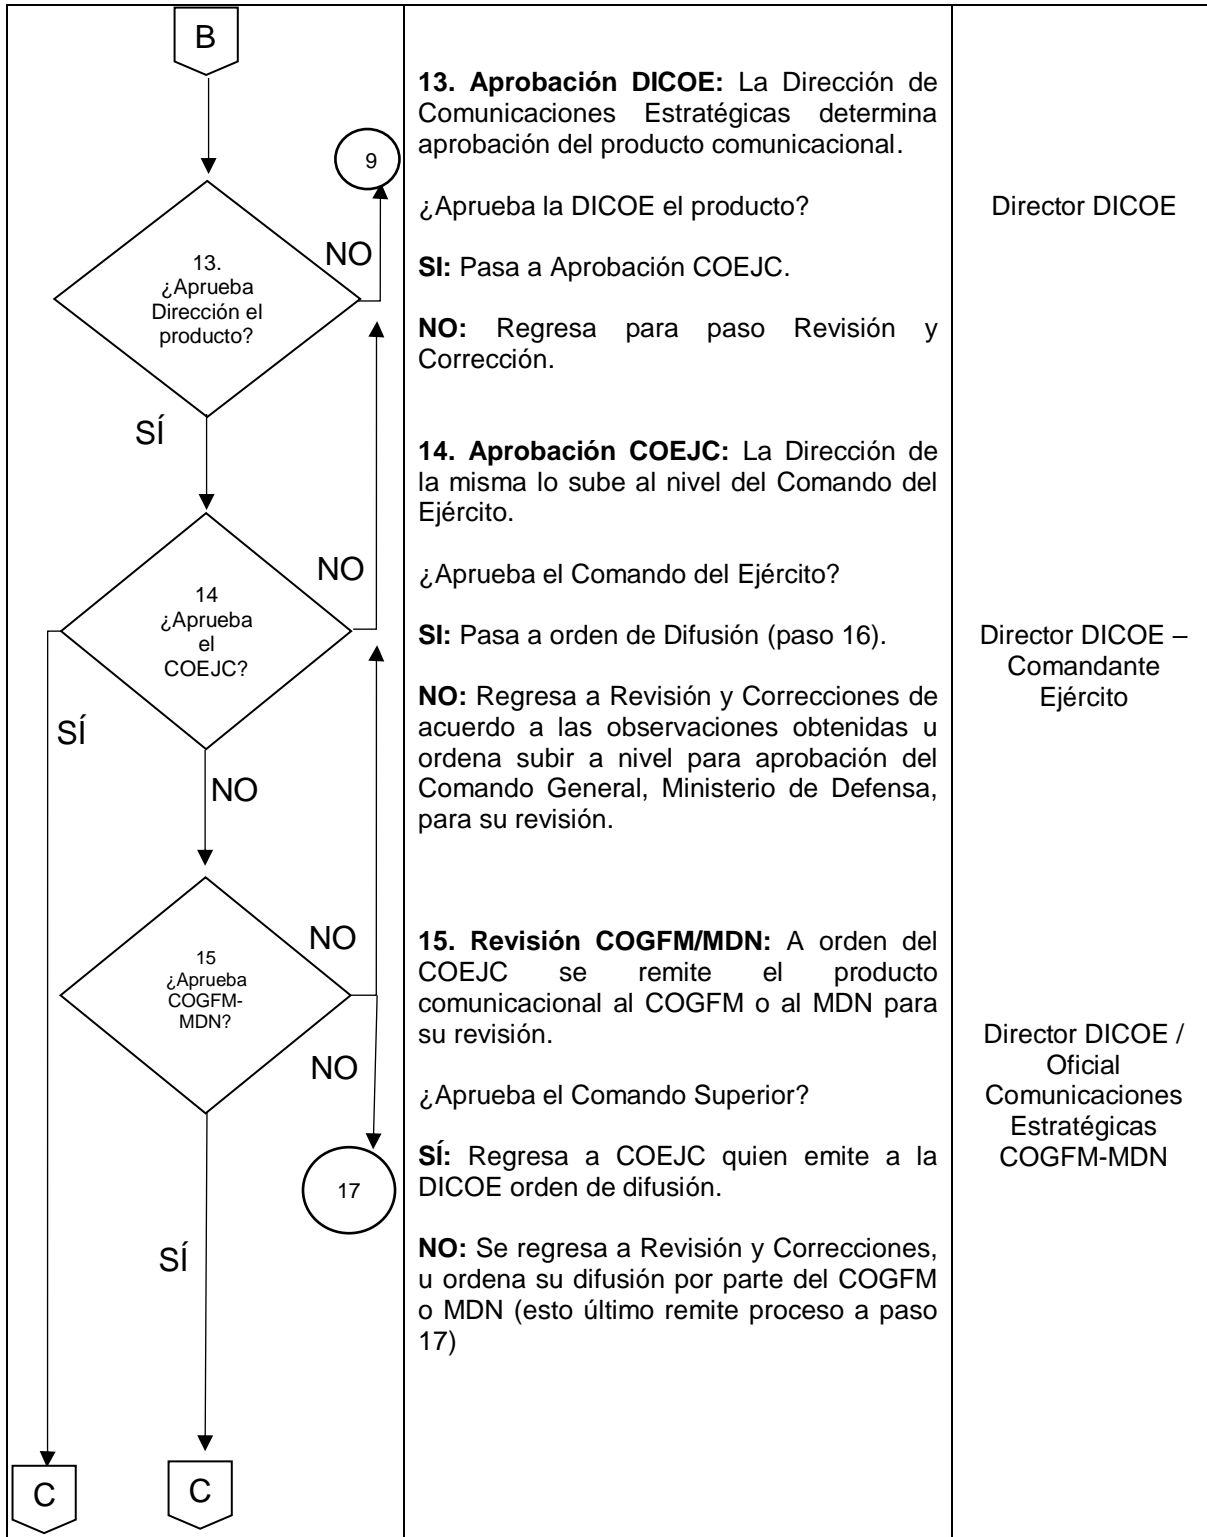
B

9

13. ¿Aprueba Dirección el producto?

NO

SÍ

14 ¿Aprueba el COEJC?

NO

SÍ

NO

15 ¿Aprueba COGFM-MDN?

NO

NO

17

SÍ

C

C

**13. Aprobación DICOE:** La Dirección de Comunicaciones Estratégicas determina aprobación del producto comunicacional.

¿Aprueba la DICOE el producto?

**SI:** Pasa a Aprobación COEJC.

**NO:** Regresa para paso Revisión y Corrección.

**14. Aprobación COEJC:** La Dirección de la misma lo sube al nivel del Comando del Ejército.

¿Aprueba el Comando del Ejército?

**SI:** Pasa a orden de Difusión (paso 16).

**NO:** Regresa a Revisión y Correcciones de acuerdo a las observaciones obtenidas u ordena subir a nivel para aprobación del Comando General, Ministerio de Defensa, para su revisión.

**15. Revisión COGFM/MDN:** A orden del COEJC se remite el producto comunicacional al COGFM o al MDN para su revisión.

¿Aprueba el Comando Superior?

**SÍ:** Regresa a COEJC quien emite a la DICOE orden de difusión.

**NO:** Se regresa a Revisión y Correcciones, u ordena su difusión por parte del COGFM o MDN (esto último remite proceso a paso 17)

Director DICOE

Director DICOE – Comandante Ejército

Director DICOE / Oficial Comunicaciones Estratégicas COGFM-MDN